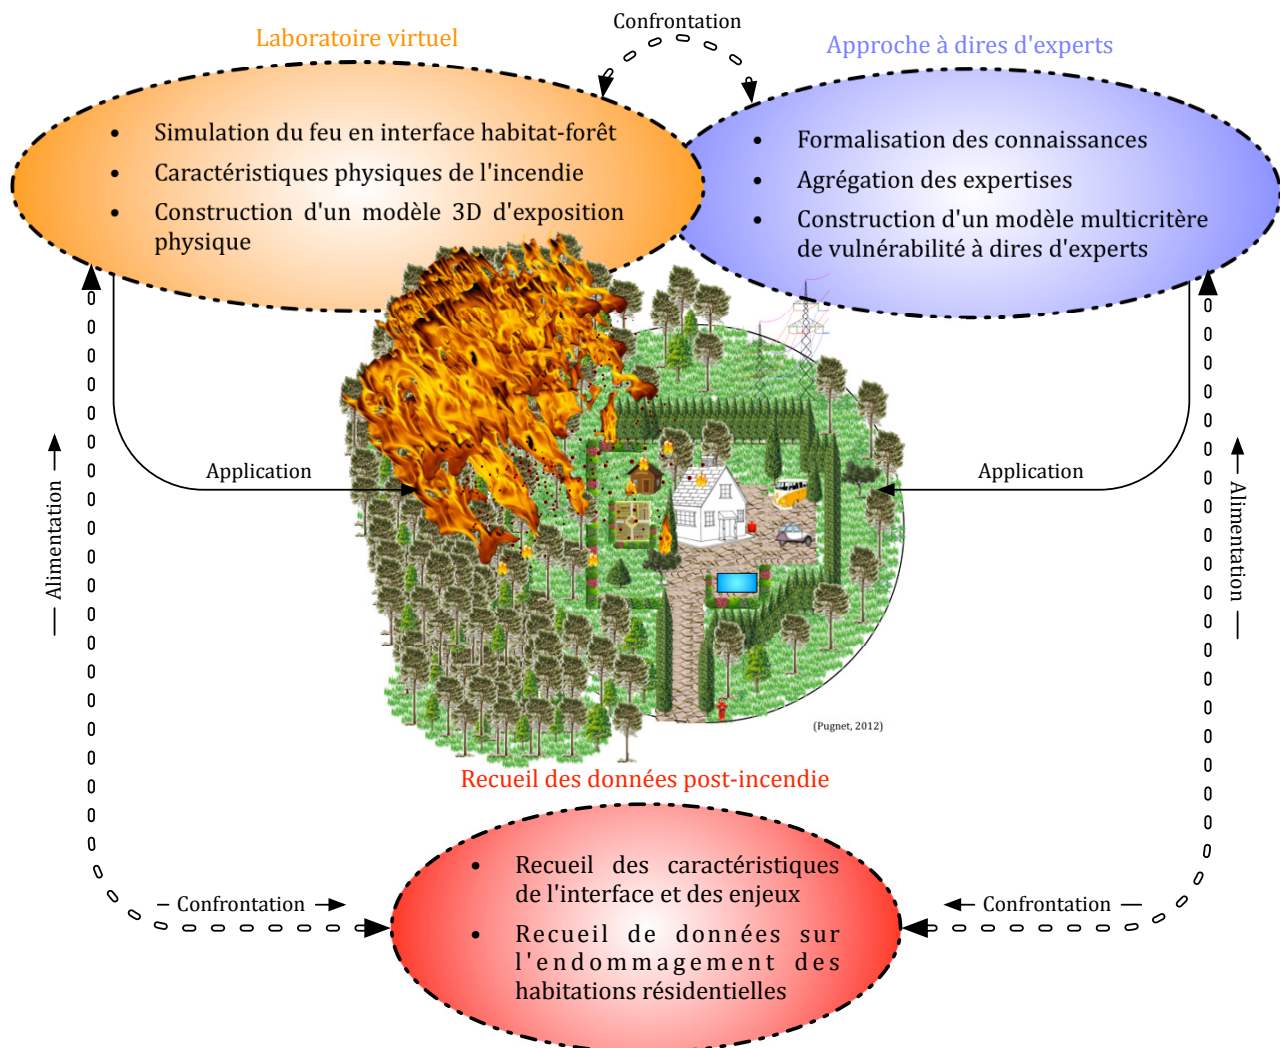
Confrontation

Laboratoire virtuel

Approche à dires d'experts

- Simulation du feu en interface habitat-forêt
- Caractéristiques physiques de l'incendie
- Construction d'un modèle 3D d'exposition physique

- Formalisation des connaissances
- Agrégation des expertises
- Construction d'un modèle multicritère de vulnérabilité à dires d'experts

Application

Application

Alimentation

Alimentation

(Pugnet, 2012)

Recueil des données post-incendie

Confrontation

Confrontation

- Recueil des caractéristiques de l'interface et des enjeux
- Recueil de données sur l'endommagement des habitations résidentielles